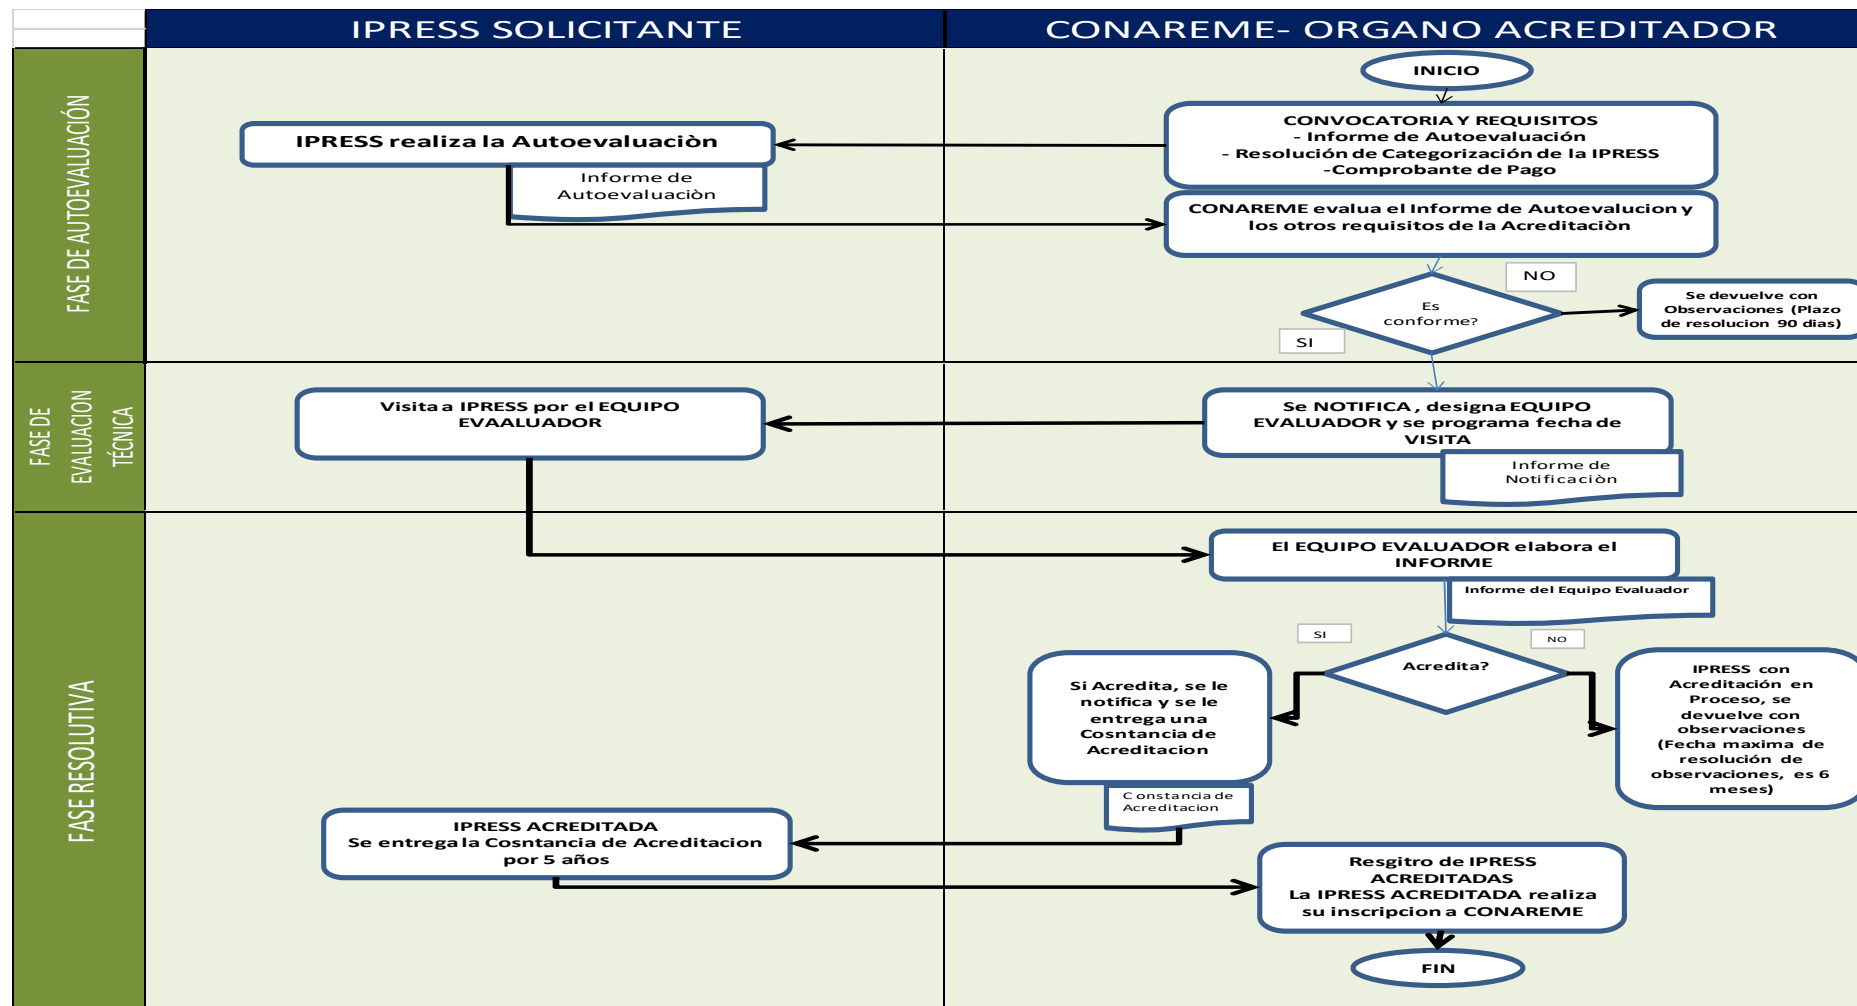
IPRESS SOLICITANTE

CONAREME- ORGANO ACREDITADOR

FASE DE AUTOEVALUACIÓN

INICIO

CONVOCATORIA Y REQUISITOS
- Informe de Autoevaluación
- Resolución de Categorización de la IPRESS
-Comprobante de Pago

IPRESS realiza la Autoevaluaciòn

Informe de Autoevaluaciòn

CONAREME evalua el Informe de Autoevalucion y los otros requisitos de la Acreditaciòn

NO

Es conforme?

Se devuelve con Observaciones (Plazo de resolucion 90 dias)

SI

FASE DE EVALUACION TÉCNICA

Visita a IPRESS por el EQUIPO EVAALUADOR

Se NOTIFICA , designa EQUIPO EVALUADOR y se programa fecha de VISITA

Informe de Notificaciòn

FASE RESOLUTIVA

El EQUIPO EVALUADOR elabora el INFORME

Informe del Equipo Evaluador

SI

NO

Acredita?

Si Acredita, se le notifica y se le entrega una Cosntancia de Acreditacion

IPRESS con Acreditación en Proceso, se devuelve con observaciones (Fecha maxima de resolución de observaciones, es 6 meses)

Constancia de Acreditacion

IPRESS ACREDITADA
Se entrega la Costancia de Acreditacion por 5 años

Resgitro de IPRESS ACREDITADAS
La IPRESS ACREDITADA realiza su inscripcion a CONAREME

FIN